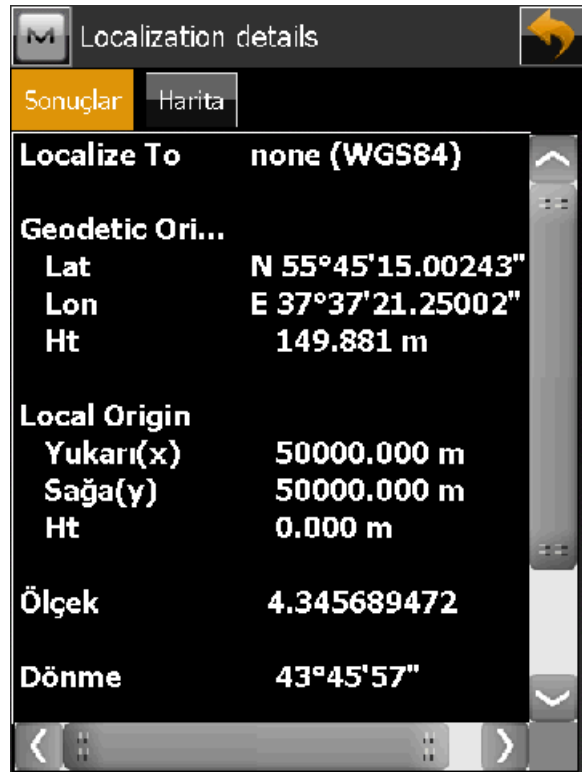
M Localization details

Sonuçlar Harita

Localize To none (WGS84)

Geodetic Ori...
Lat N 55°45'15.00243"
Lon E 37°37'21.25002"
Ht 149.881 m

Local Origin
Yukarı(x) 50000.000 m
Sağa(y) 50000.000 m
Ht 0.000 m

Ölçek 4.345689472

Dönme 43°45'57"